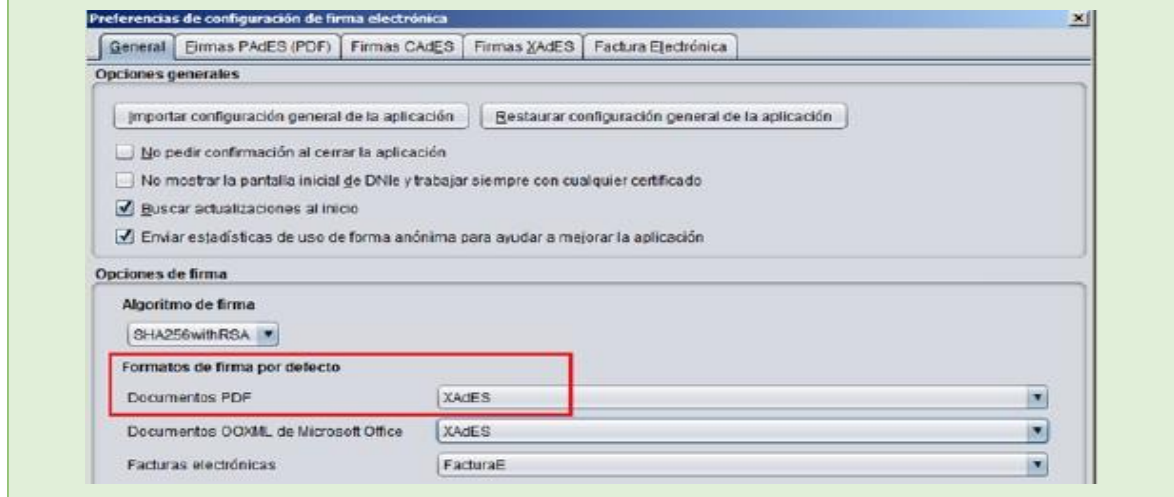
Preferencias de configuración de firma electrónica

General | Firmas PAdES (PDF) | Firmas CAdES | Firmas XAdES | Factura Electrónica

Opciones generales

Importar configuración general de la aplicación | Restaurar configuración general de la aplicación

No pedir confirmación al cerrar la aplicación

No mostrar la pantalla inicial de DNIe y trabajar siempre con cualquier certificado

Buscar actualizaciones al inicio

Enviar estadísticas de uso de forma anónima para ayudar a mejorar la aplicación

Opciones de firma

Algoritmo de firma

SHA256withRSA

Formatos de firma por defecto

Documentos PDF XAdES

Documentos OOXML de Microsoft Office XAdES

Facturas electrónicas FacturaE